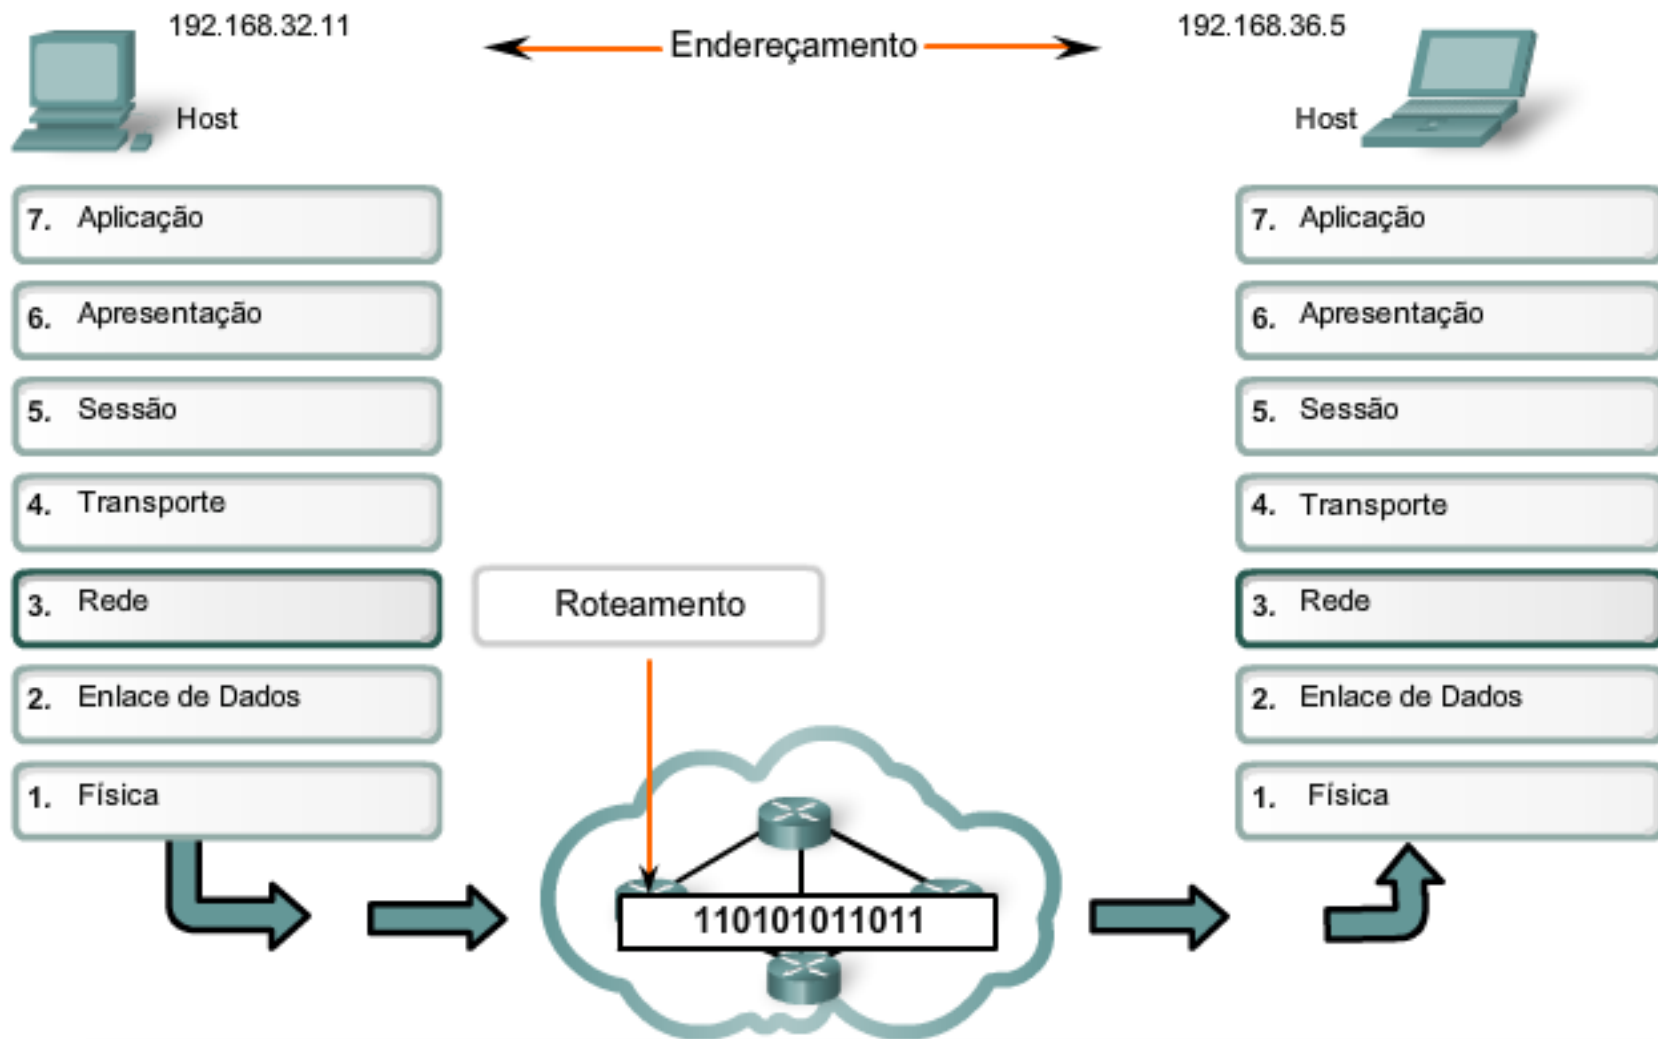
192.168.32.11

Endereçamento

192.168.36.5

Host

Host

7. Aplicação

6. Apresentação

5. Sessão

4. Transporte

3. Rede

2. Enlace de Dados

1. Física

Roteamento

110101011011

7. Aplicação

6. Apresentação

5. Sessão

4. Transporte

3. Rede

2. Enlace de Dados

1. Física